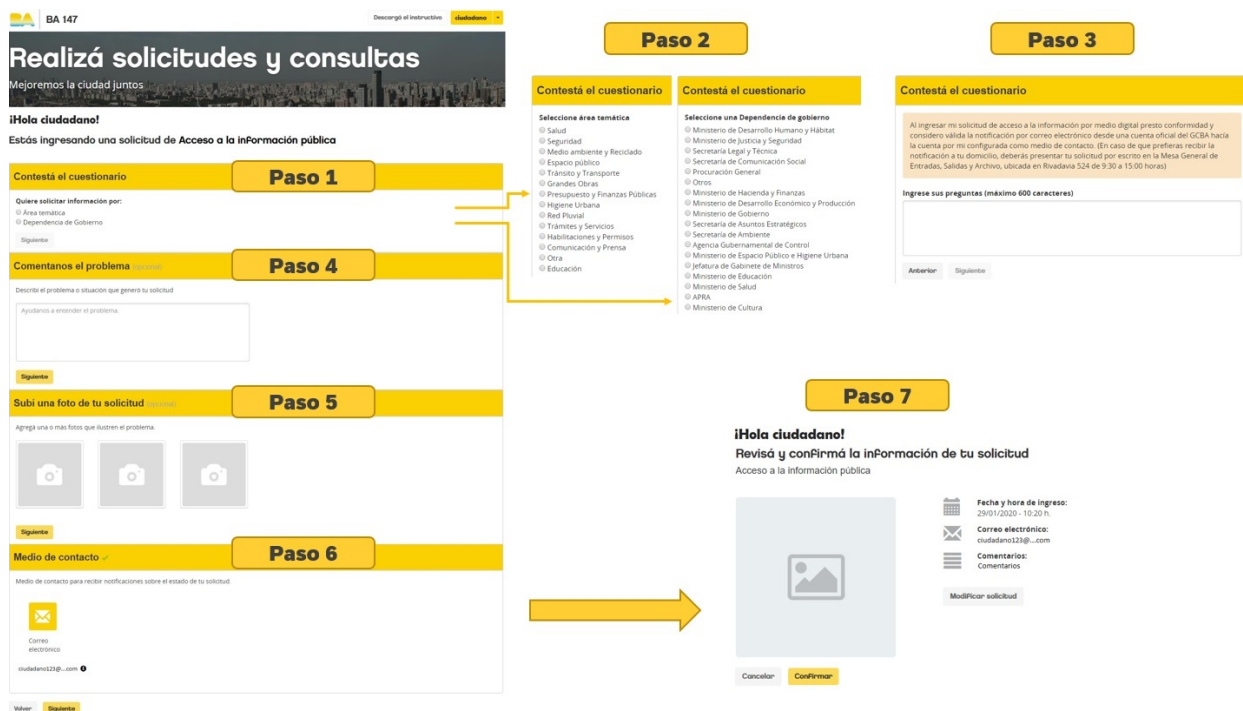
BA BA 147

Descargá el instructivo ciudadano

Realizá solicitudes y consultas

Mejoremos la ciudad juntos

¡Hola ciudadano!

Estás ingresando una solicitud de Acceso a la información pública

Contestá el cuestionario

Paso 1

Quiere solicitar información por:
Área temática
Dependencia de Gobierno

Siguiente

Comentanos el problema (opcional)

Paso 4

Describí el problema o situación que generó tu solicitud

Ayudanos a entender el problema.

Siguiente

Subí una foto de tu solicitud (opcional)

Paso 5

Agregá una o más fotos que ilustren el problema.

Siguiente

Medio de contacto

Paso 6

Medio de contacto para recibir notificaciones sobre el estado de tu solicitud.

Correo electrónico

ciudadano123@...com

Volver Siguiente

Paso 2

Contestá el cuestionario

Seleccione área temática
Salud
Seguridad
Medio ambiente y Reciclado
Espacio público
Tránsito y Transporte
Grandes Obras
Presupuesto y Finanzas Públicas
Higiene Urbana
Red Pluvial
Trámites y Servicios
Habilitaciones y Permisos
Comunicación y Prensa
Otra
Educación

Contestá el cuestionario

Seleccione una Dependencia de gobierno
Ministerio de Desarrollo Humano y Hábitat
Ministerio de Justicia y Seguridad
Secretaría Legal y Técnica
Secretaría de Comunicación Social
Procuración General
Otros
Ministerio de Hacienda y Finanzas
Ministerio de Desarrollo Económico y Producción
Ministerio de Gobierno
Secretaría de Asuntos Estratégicos
Secretaría de Ambiente
Agencia Gubernamental de Control
Ministerio de Espacio Público e Higiene Urbana
Jefatura de Gabinete de Ministros
Ministerio de Educación
Ministerio de Salud
APRA
Ministerio de Cultura

Paso 3

Contestá el cuestionario

Al ingresar mi solicitud de acceso a la información por medio digital presto conformidad y considero válida la notificación por correo electrónico desde una cuenta oficial del GCBA hacia la cuenta por mi configurada como medio de contacto. (En caso de que prefieras recibir la notificación a tu domicilio, deberás presentar tu solicitud por escrito en la Mesa General de Entradas, Salidas y Archivo, ubicada en Rivadavia 524 de 9:30 a 15:00 horas)

Ingrese sus preguntas (máximo 600 caracteres)

Anterior Siguiente

Paso 7

¡Hola ciudadano!

Revisá y confirmá la información de tu solicitud

Acceso a la información pública

Fecha y hora de ingreso:
29/01/2020 - 10:20 h.

Correo electrónico:
ciudadano123@...com

Comentarios:
Comentarios

Modificar solicitud

Cancelar Confirmar